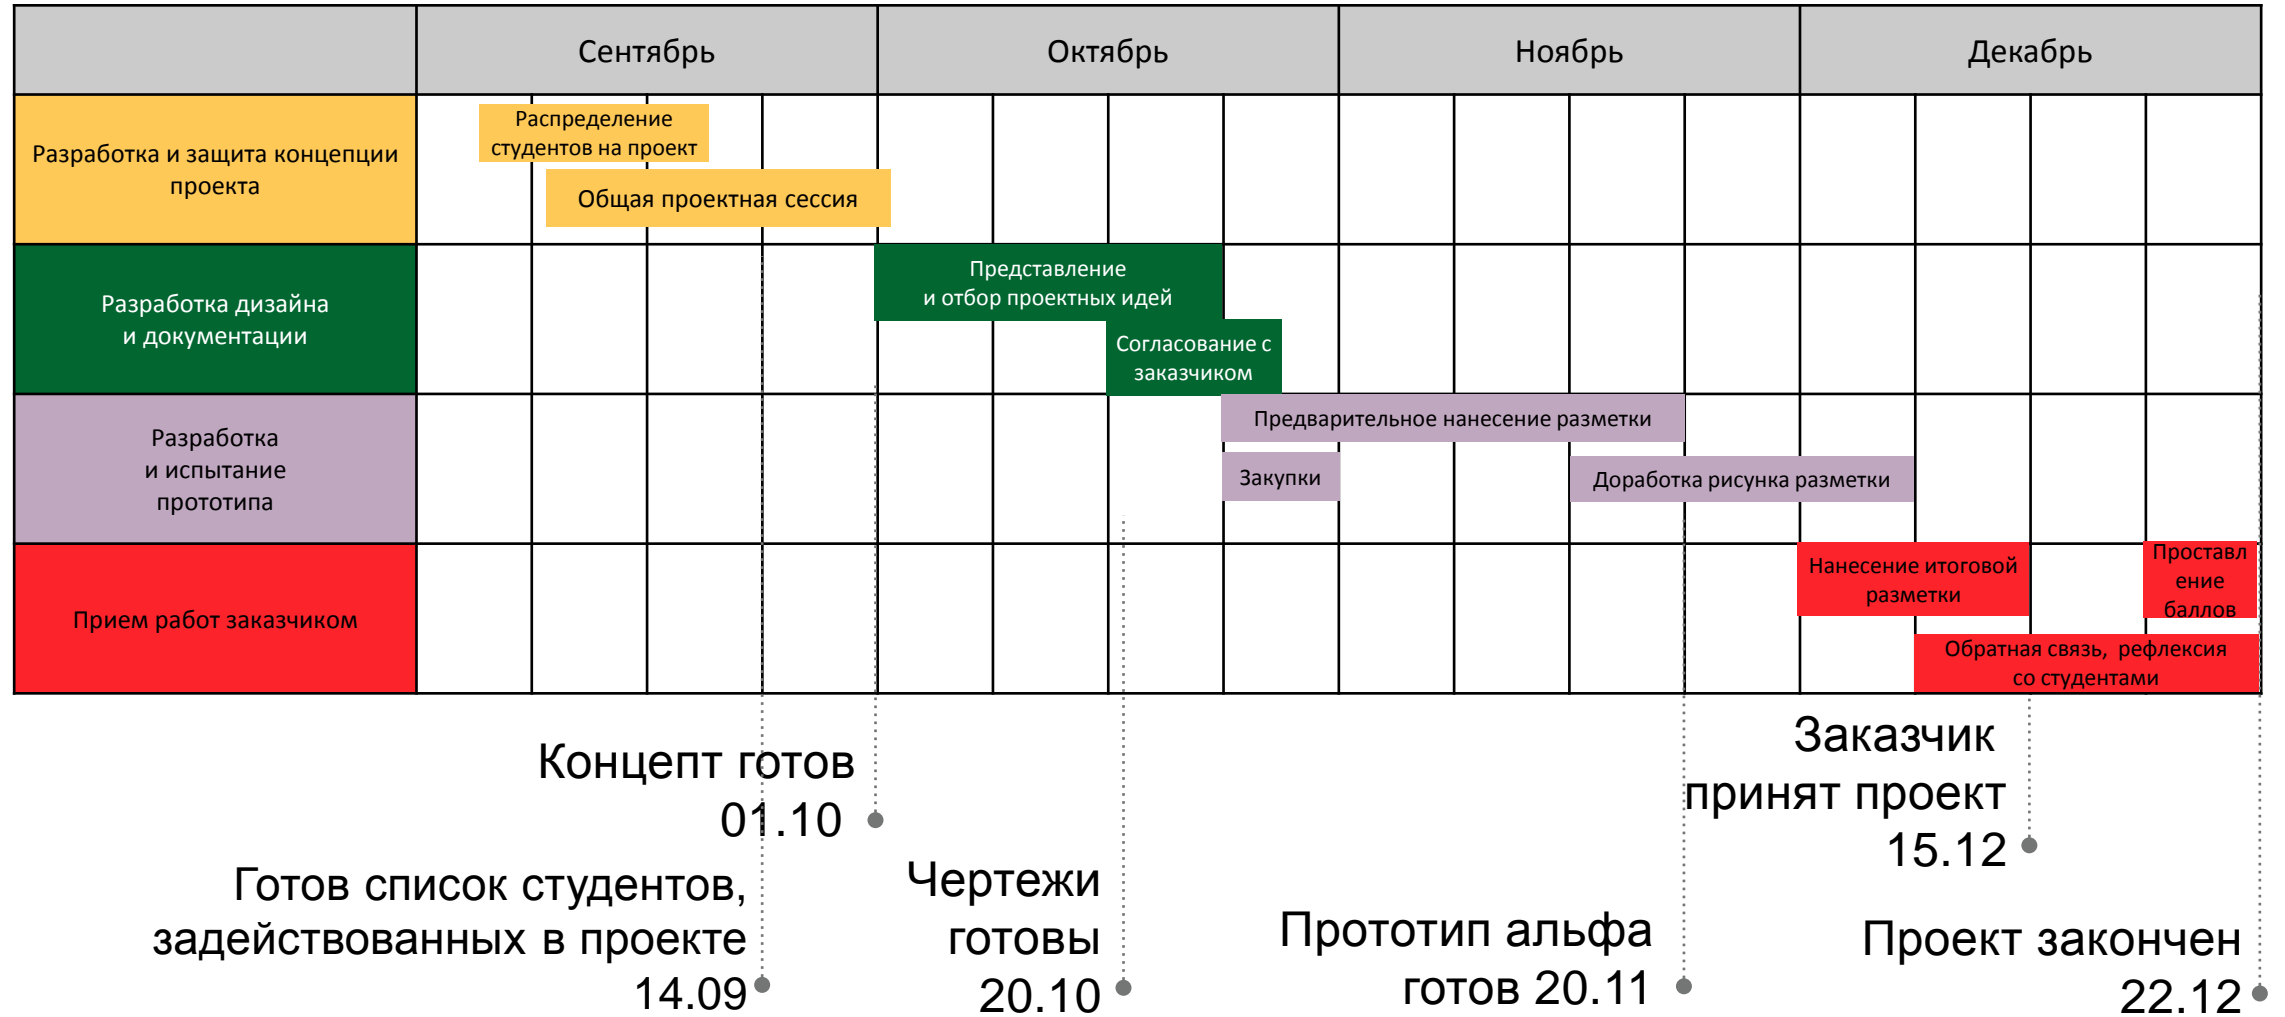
| | Сентябрь | Октябрь | Ноябрь | Декабрь |
|---|---|---|---|---|
| Разработка и защита концепции проекта | Распределение студентов на проект; Общая проектная сессия | | | |
| Разработка дизайна и документации | | Представление и отбор проектных идей; Согласование с заказчиком | | |
| Разработка и испытание прототипа | | Предварительное нанесение разметки; Закупки | Доработка рисунка разметки | |
| Прием работ заказчиком | | | | Нанесение итоговой разметки; Проставление баллов; Обратная связь, рефлексия со студентами |

Концепт готов 01.10

Готов список студентов, задействованных в проекте 14.09

Чертежи готовы 20.10

Прототип альфа готов 20.11

Заказчик принят проект 15.12

Проект закончен 22.12